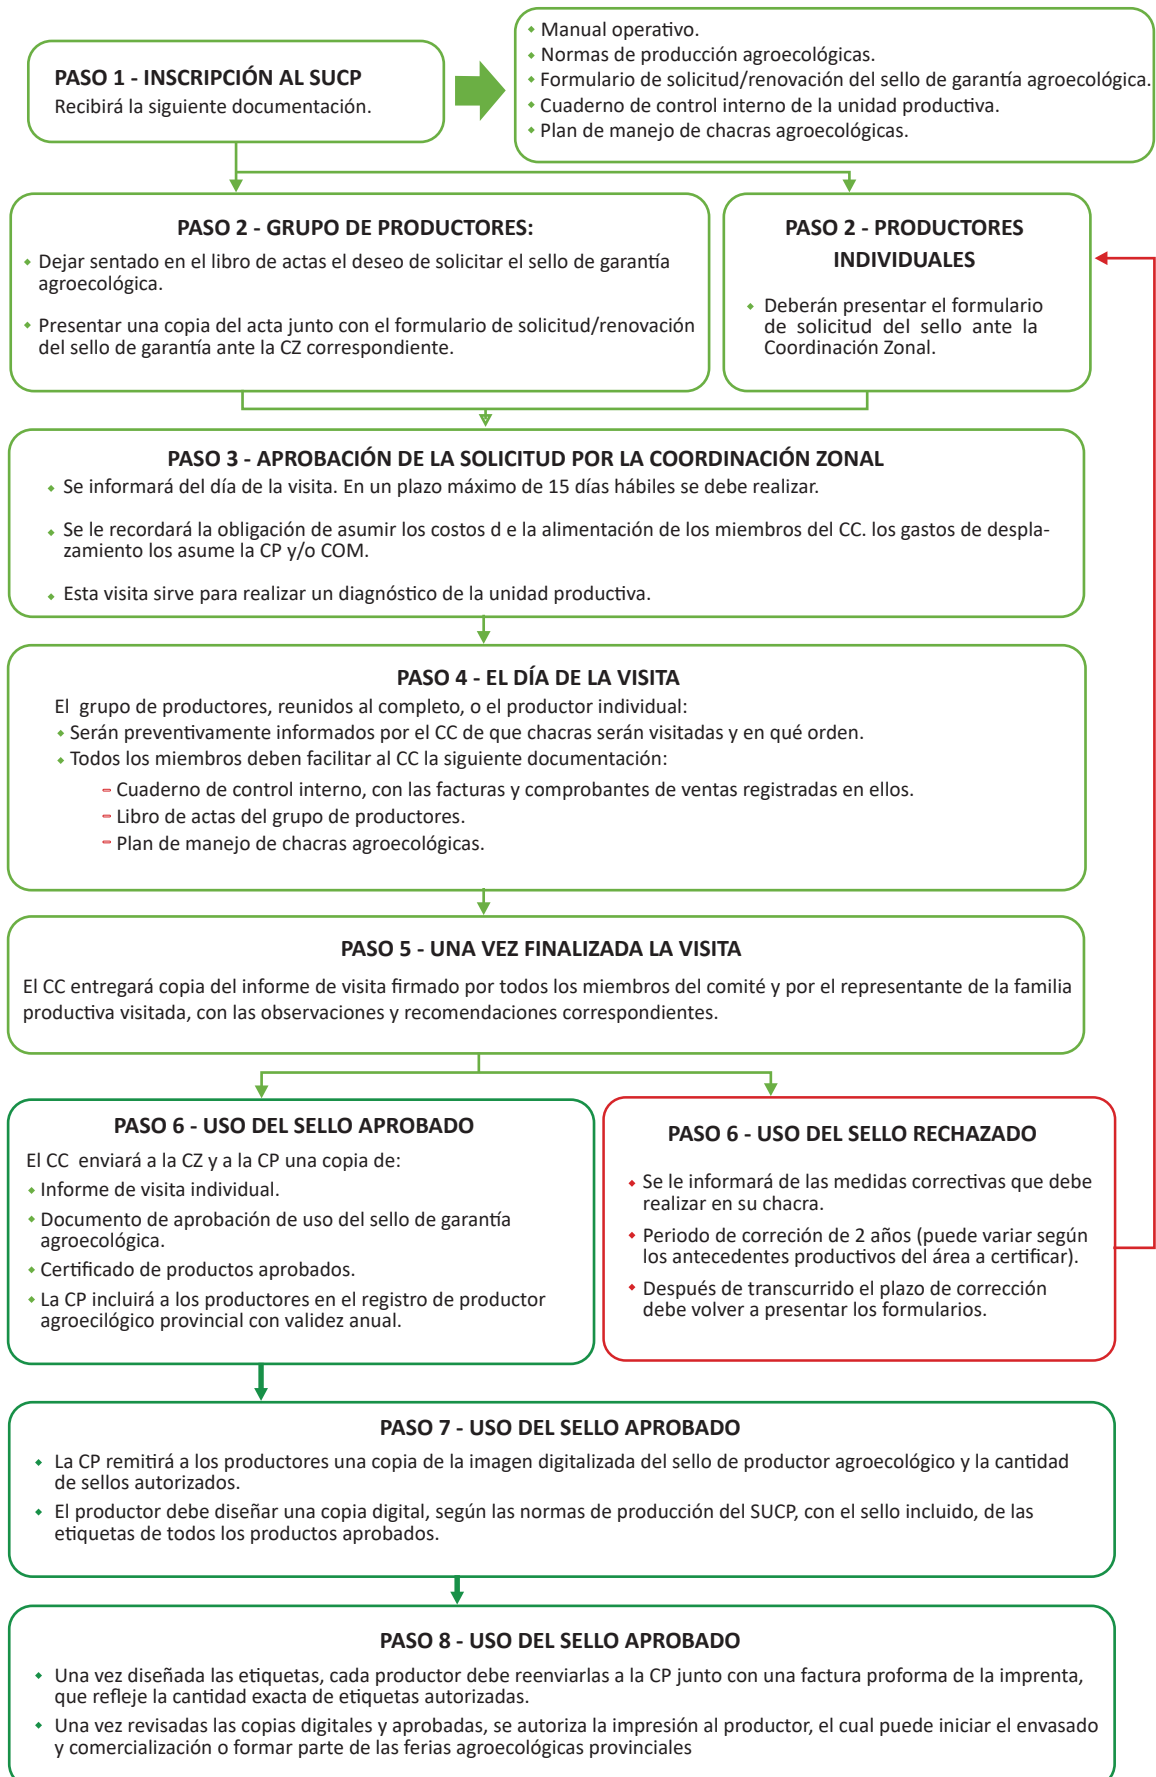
PASO 1 - INSCRIPCIÓN AL SUCP
Recibirá la siguiente documentación.

• Manual operativo.
• Normas de producción agroecológicas.
• Formulario de solicitud/renovación del sello de garantía agroecológica.
• Cuaderno de control interno de la unidad productiva.
• Plan de manejo de chacras agroecológicas.

PASO 2 - GRUPO DE PRODUCTORES:
• Dejar sentado en el libro de actas el deseo de solicitar el sello de garantía agroecológica.
• Presentar una copia del acta junto con el formulario de solicitud/renovación del sello de garantía ante la CZ correspondiente.

PASO 2 - PRODUCTORES INDIVIDUALES
• Deberán presentar el formulario de solicitud del sello ante la Coordinación Zonal.

PASO 3 - APROBACIÓN DE LA SOLICITUD POR LA COORDINACIÓN ZONAL
• Se informará del día de la visita. En un plazo máximo de 15 días hábiles se debe realizar.
• Se le recordará la obligación de asumir los costos d e la alimentación de los miembros del CC. los gastos de desplazamiento los asume la CP y/o COM.
• Esta visita sirve para realizar un diagnóstico de la unidad productiva.

PASO 4 - EL DÍA DE LA VISITA
El grupo de productores, reunidos al completo, o el productor individual:
• Serán preventivamente informados por el CC de que chacras serán visitadas y en qué orden.
• Todos los miembros deben facilitar al CC la siguiente documentación:
- Cuaderno de control interno, con las facturas y comprobantes de ventas registradas en ellos.
- Libro de actas del grupo de productores.
- Plan de manejo de chacras agroecológicas.

PASO 5 - UNA VEZ FINALIZADA LA VISITA
El CC entregará copia del informe de visita firmado por todos los miembros del comité y por el representante de la familia productiva visitada, con las observaciones y recomendaciones correspondientes.

PASO 6 - USO DEL SELLO APROBADO
El CC enviará a la CZ y a la CP una copia de:
• Informe de visita individual.
• Documento de aprobación de uso del sello de garantía agroecológica.
• Certificado de productos aprobados.
• La CP incluirá a los productores en el registro de productor agroecilógico provincial con validez anual.

PASO 6 - USO DEL SELLO RECHAZADO
• Se le informará de las medidas correctivas que debe realizar en su chacra.
• Periodo de correción de 2 años (puede variar según los antecedentes productivos del área a certificar).
• Después de transcurrido el plazo de corrección debe volver a presentar los formularios.

PASO 7 - USO DEL SELLO APROBADO
• La CP remitirá a los productores una copia de la imagen digitalizada del sello de productor agroecológico y la cantidad de sellos autorizados.
• El productor debe diseñar una copia digital, según las normas de producción del SUCP, con el sello incluido, de las etiquetas de todos los productos aprobados.

PASO 8 - USO DEL SELLO APROBADO
• Una vez diseñada las etiquetas, cada productor debe reenviarlas a la CP junto con una factura proforma de la imprenta, que refleje la cantidad exacta de etiquetas autorizadas.
• Una vez revisadas las copias digitales y aprobadas, se autoriza la impresión al productor, el cual puede iniciar el envasado y comercialización o formar parte de las ferias agroecológicas provinciales